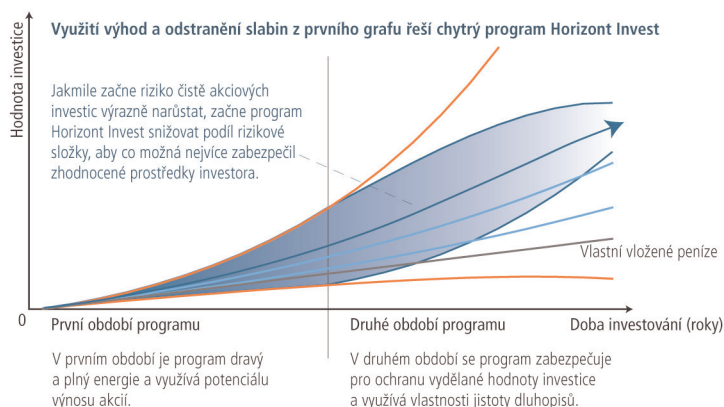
Využití výhod a odstranění slabin z prvního grafu řeší chytrý program Horizont Invest

Hodnota investice

Jakmile začne riziko čistě akciových investic výrazně narůstat, začne program Horizont Invest snižovat podíl rizikové složky, aby co možná nejvíce zabezpečil zhodnocené prostředky investora.

Vlastní vložené peníze

0

První období programu

Druhé období programu

Doba investování (roky)

V prvním období je program dravý a plný energie a využívá potenciálu výnosu akcií.

V druhém období se program zabezpečuje pro ochranu vydělané hodnoty investice a využívá vlastnosti jistoty dluhopisů.